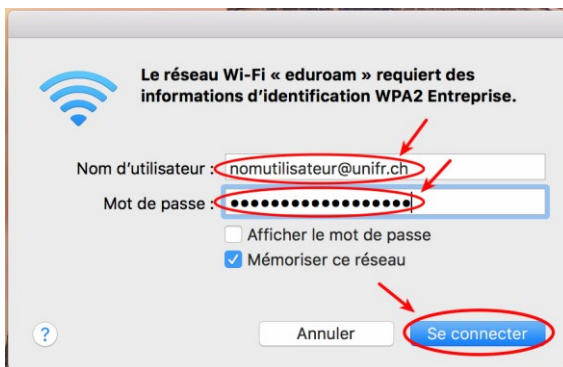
Le réseau Wi-Fi « eduroam » requiert des informations d'identification WPA2 Entreprise.

Nom d'utilisateur : nomutilisateur@unifr.ch

Mot de passe : ••••••••••••••••••

Afficher le mot de passe

Mémoriser ce réseau

?

Annuler

Se connecter